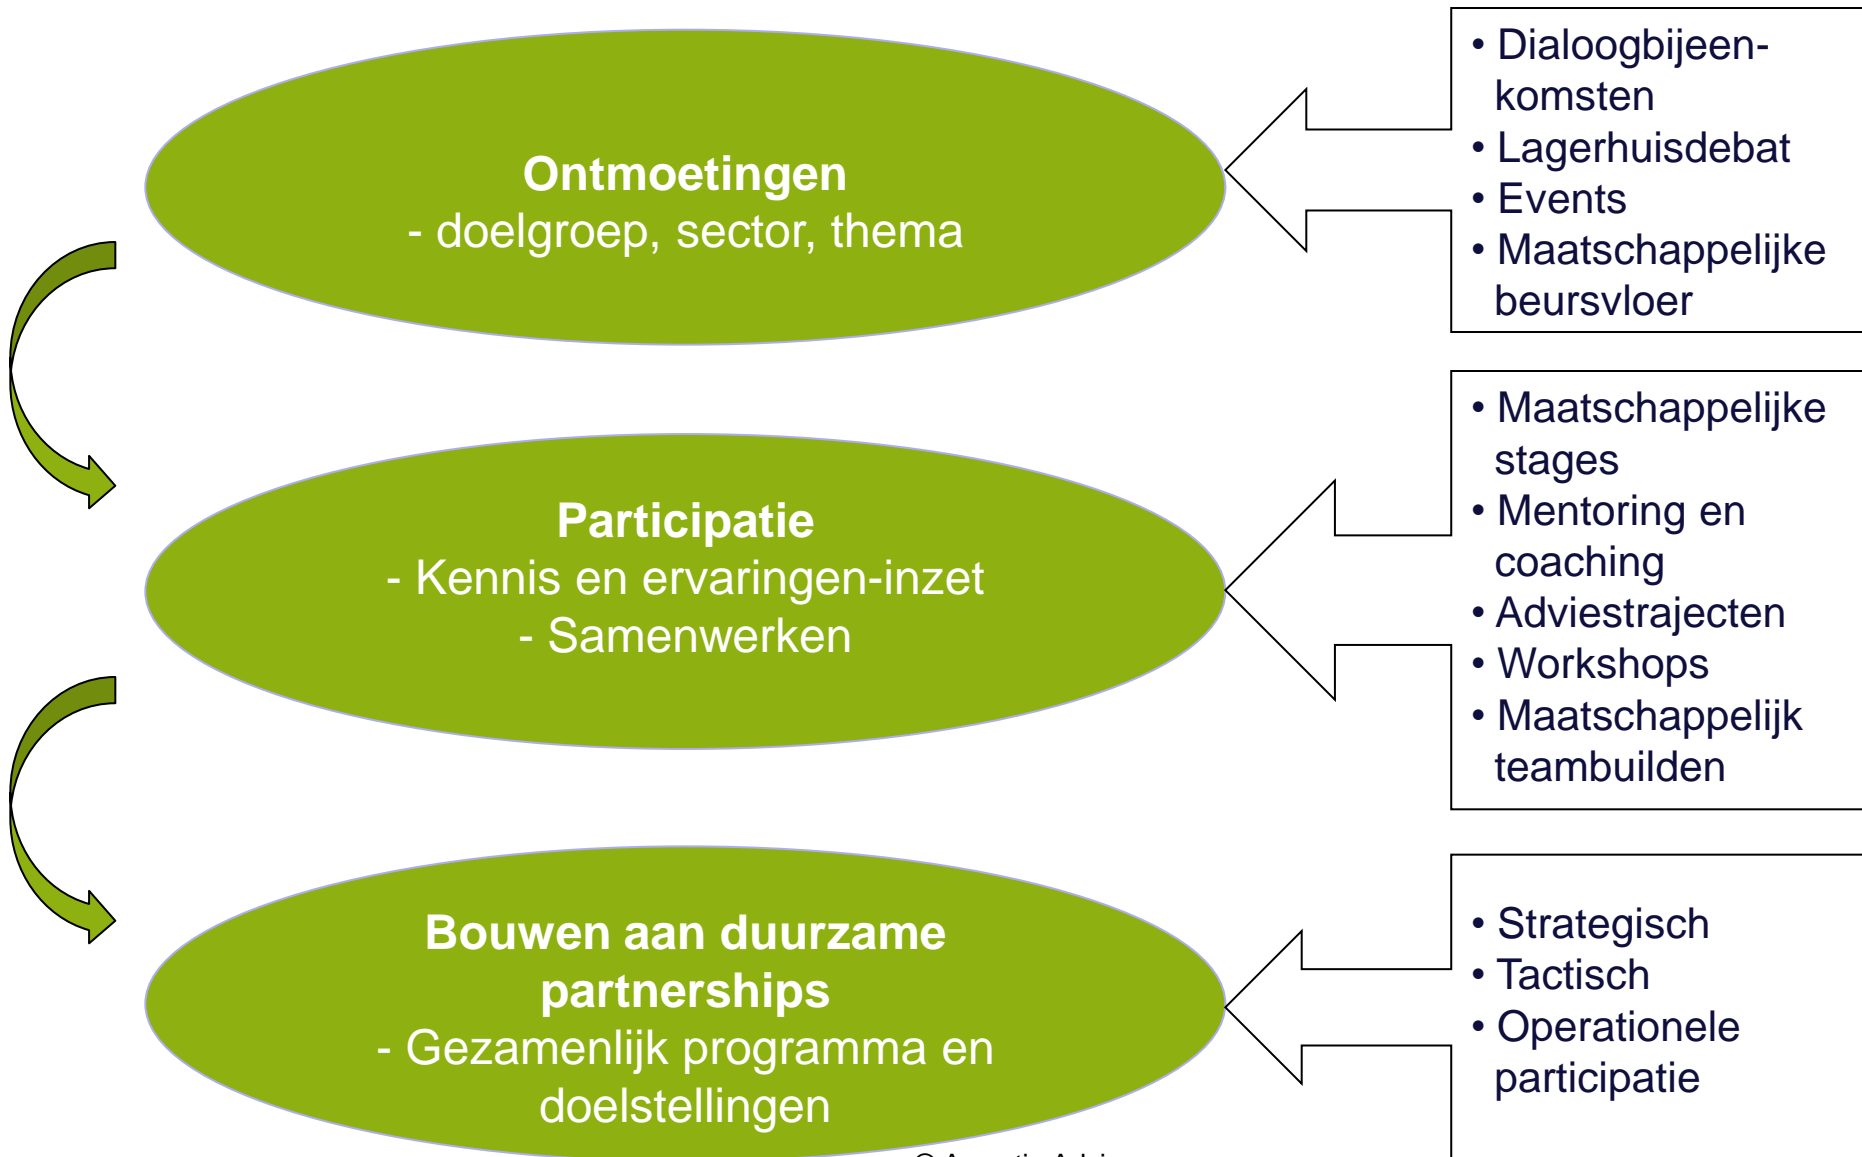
**Ontmoetingen**
- doelgroep, sector, thema

- Dialoogbijeenkomsten
- Lagerhuisdebat
- Events
- Maatschappelijke beursvloer

**Participatie**
- Kennis en ervaringen-inzet
- Samenwerken

- Maatschappelijke stages
- Mentoring en coaching
- Adviestrajecten
- Workshops
- Maatschappelijk teambuilden

**Bouwen aan duurzame partnerships**
- Gezamenlijk programma en doelstellingen

- Strategisch
- Tactisch
- Operationele participatie

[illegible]